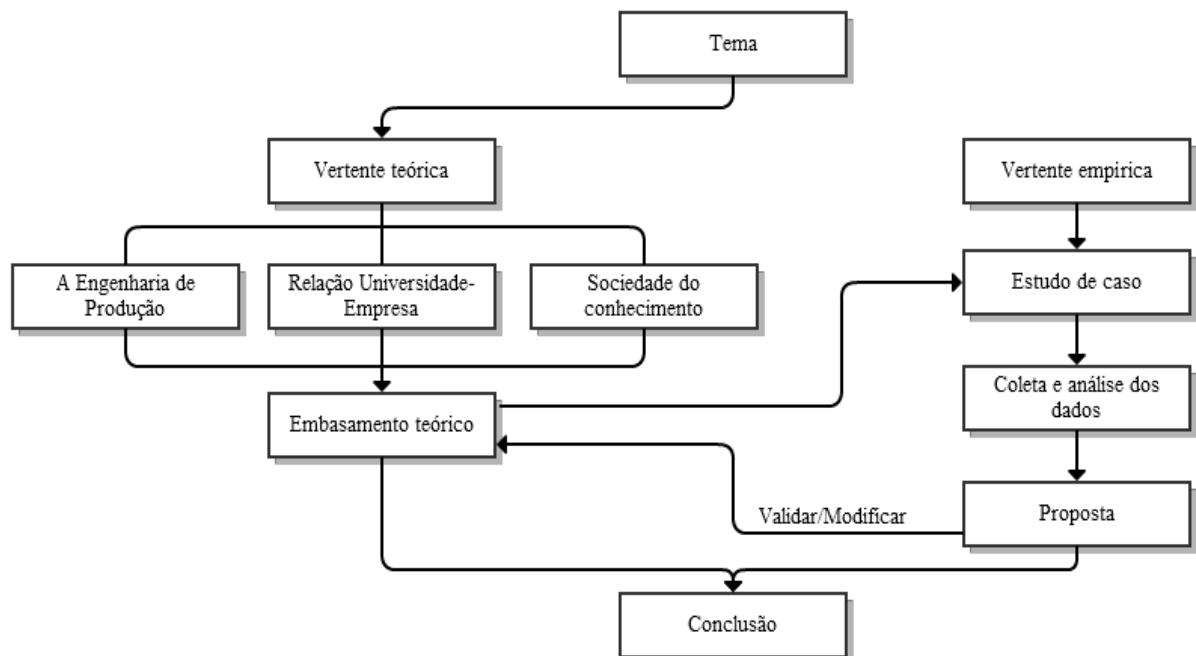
Tema

Vertente teórica

Vertente empírica

A Engenharia de Produção

Relação Universidade-Empresa

Sociedade do conhecimento

Estudo de caso

Coleta e análise dos dados

Embasamento teórico

Validar/Modificar

Proposta

Conclusão